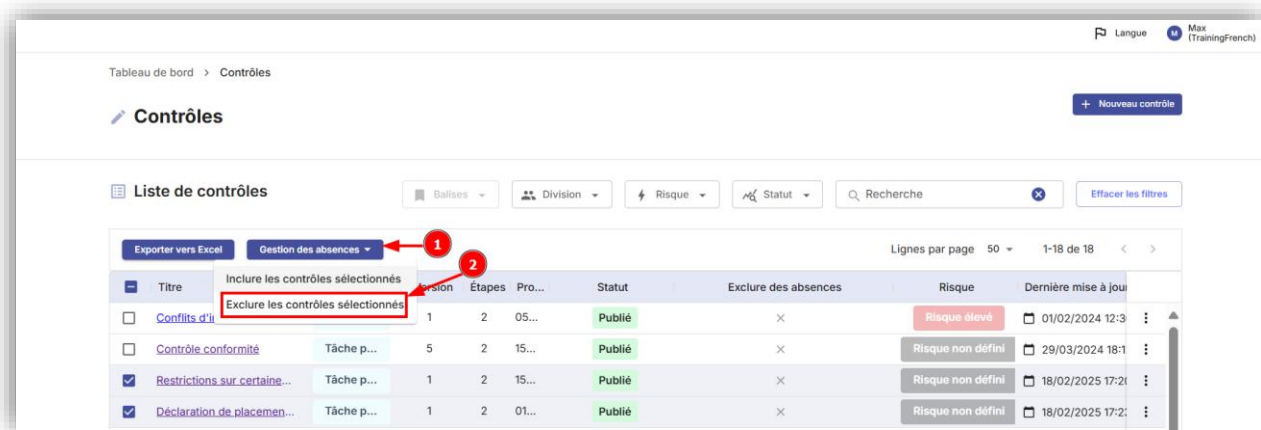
Langue
M Max (TrainingFrench)

Tableau de bord > Contrôles

Contrôles

+ Nouveau contrôle

Liste de contrôles

Balises
Division
Risque
Statut
Recherche
Effacer les filtres

Exporter vers Excel
Gestion des absences
1
Inclure les contrôles sélectionnés
2
Exclure les contrôles sélectionnés

Lignes par page 50
1-18 de 18

| | Titre | | Version | Étapes | Pro... | Statut | Exclure des absences | Risque | Dernière mise à jour | |
|---|---|---|---|---|---|---|---|---|---|---|
| ☐ | Conflits d'i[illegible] | | 1 | 2 | 05... | Publié | × | Risque élevé | 01/02/2024 12:3 | ⋮ |
| ☐ | Contrôle conformité | Tâche p... | 5 | 2 | 15... | Publié | × | Risque non défini | 29/03/2024 18:1 | ⋮ |
| ☑ | Restrictions sur certaine... | Tâche p... | 1 | 2 | 15... | Publié | × | Risque non défini | 18/02/2025 17:2 | ⋮ |
| ☑ | Déclaration de placemen... | Tâche p... | 1 | 2 | 01... | Publié | × | Risque non défini | 18/02/2025 17:2 | ⋮ |